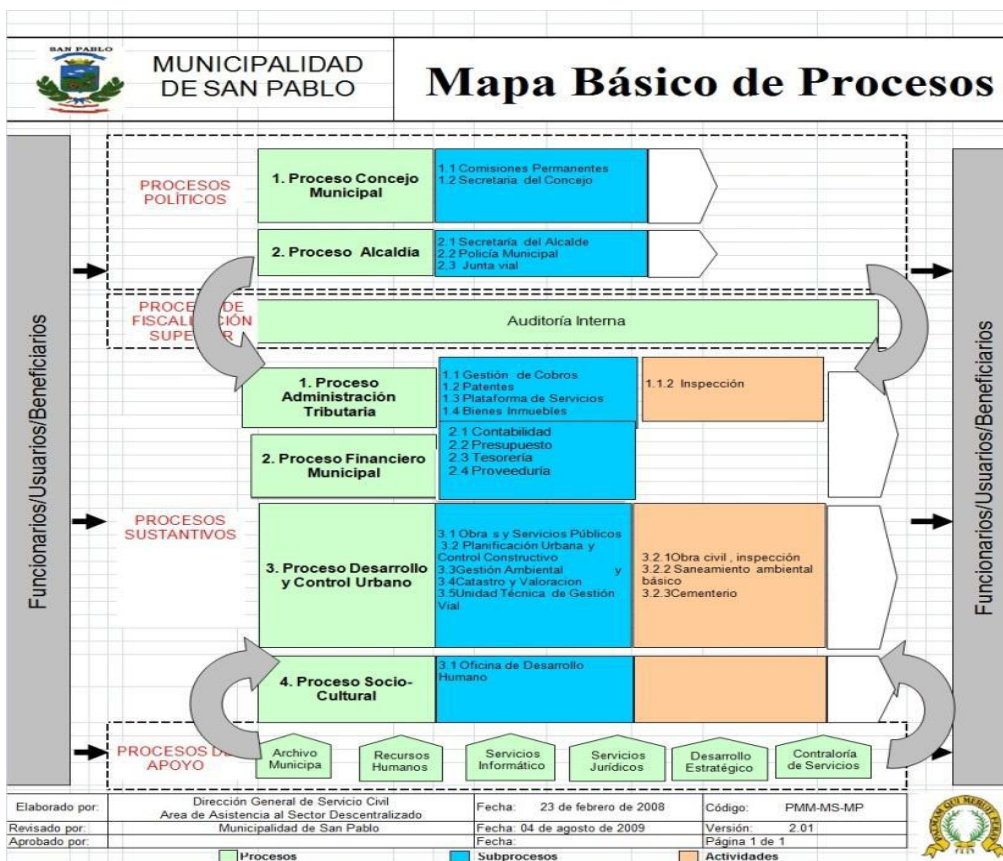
SAN PABLO

MUNICIPALIDAD DE SAN PABLO

Mapa Básico de Procesos

Funcionarios/Usuarios/Beneficiarios

PROCESOS POLÍTICOS

1. Proceso Concejo Municipal

1.1 Comisiones Permanentes
1.2 Secretaria del Concejo

2. Proceso Alcaldía

2.1 Secretaria del Alcalde
2.2 Policía Municipal
2.3 Junta vial

PROCE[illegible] DE FISCALI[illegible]CIÓN SUPE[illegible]R

Auditoría Interna

1. Proceso Administración Tributaria

1.1 Gestión de Cobros
1.2 Patentes
1.3 Plataforma de Servicios
1.4 Bienes Inmuebles

1.1.2 Inspección

2. Proceso Financiero Municipal

2.1 Contabilidad
2.2 Presupuesto
2.3 Tesorería
2.4 Proveeduría

PROCESOS SUSTANTIVOS

3. Proceso Desarrollo y Control Urbano

3.1 Obra s y Servicios Públicos
3.2 Planificación Urbana y Control Constructivo
3.3Gestión Ambiental y
3.4Catastro y Valoracion
3.5Unidad Técnica de Gestión Vial

3.2.1Obra civil , inspección
3.2.2 Saneamiento ambiental básico
3.2.3Cementerio

4. Proceso Socio-Cultural

3.1 Oficina de Desarrollo Humano

PROCESOS D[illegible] APOYO

Archivo Municipa

Recursos Humanos

Servicios Informático

Servicios Jurídicos

Desarrollo Estratégico

Contraloría de Servicios

Funcionarios/Usuarios/Beneficiarios

| Elaborado por: | Dirección General de Servicio Civil Area de Asistencia al Sector Descentralizado | Fecha: 23 de febrero de 2008 | Código: PMM-MS-MP |
|---|---|---|---|
| Revisado por: | Municipalidad de San Pablo | Fecha: 04 de agosto de 2009 | Versión: 2.01 |
| Aprobado por: | | Fecha: | Página 1 de 1 |

Procesos Subprocesos Actividades